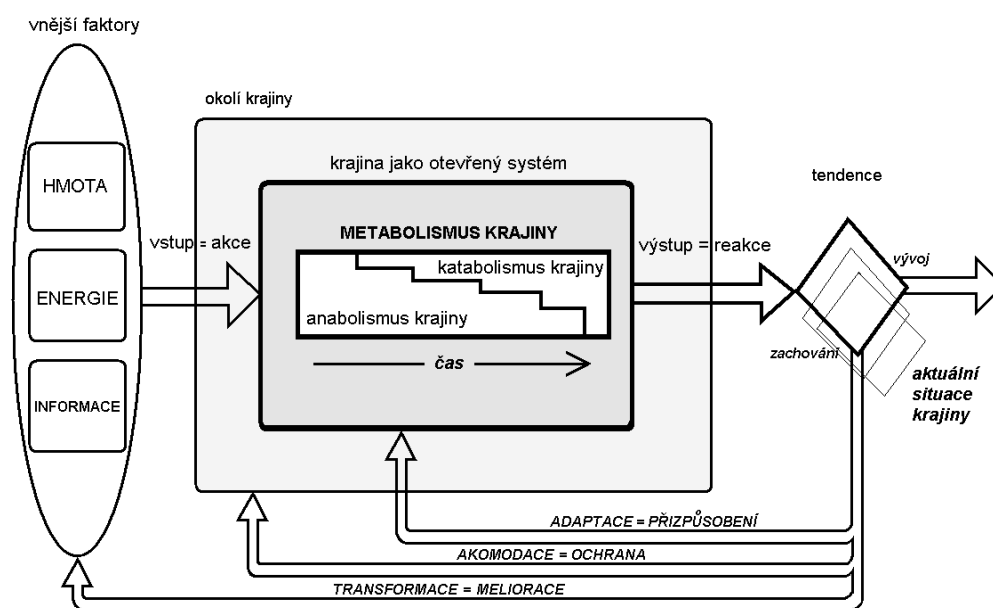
vnější faktory

HMOTA

ENERGIE

INFORMACE

okolí krajiny

krajina jako otevřený systém

vstup = akce

METABOLISMUS KRAJINY

katabolismus krajiny

anabolismus krajiny

čas

výstup = reakce

tendence

vývoj

zachování

aktuální situace krajiny

ADAPTACE = PŘIZPŮSOBENÍ

AKOMODACE = OCHRANA

TRANSFORMACE = MELIORACE